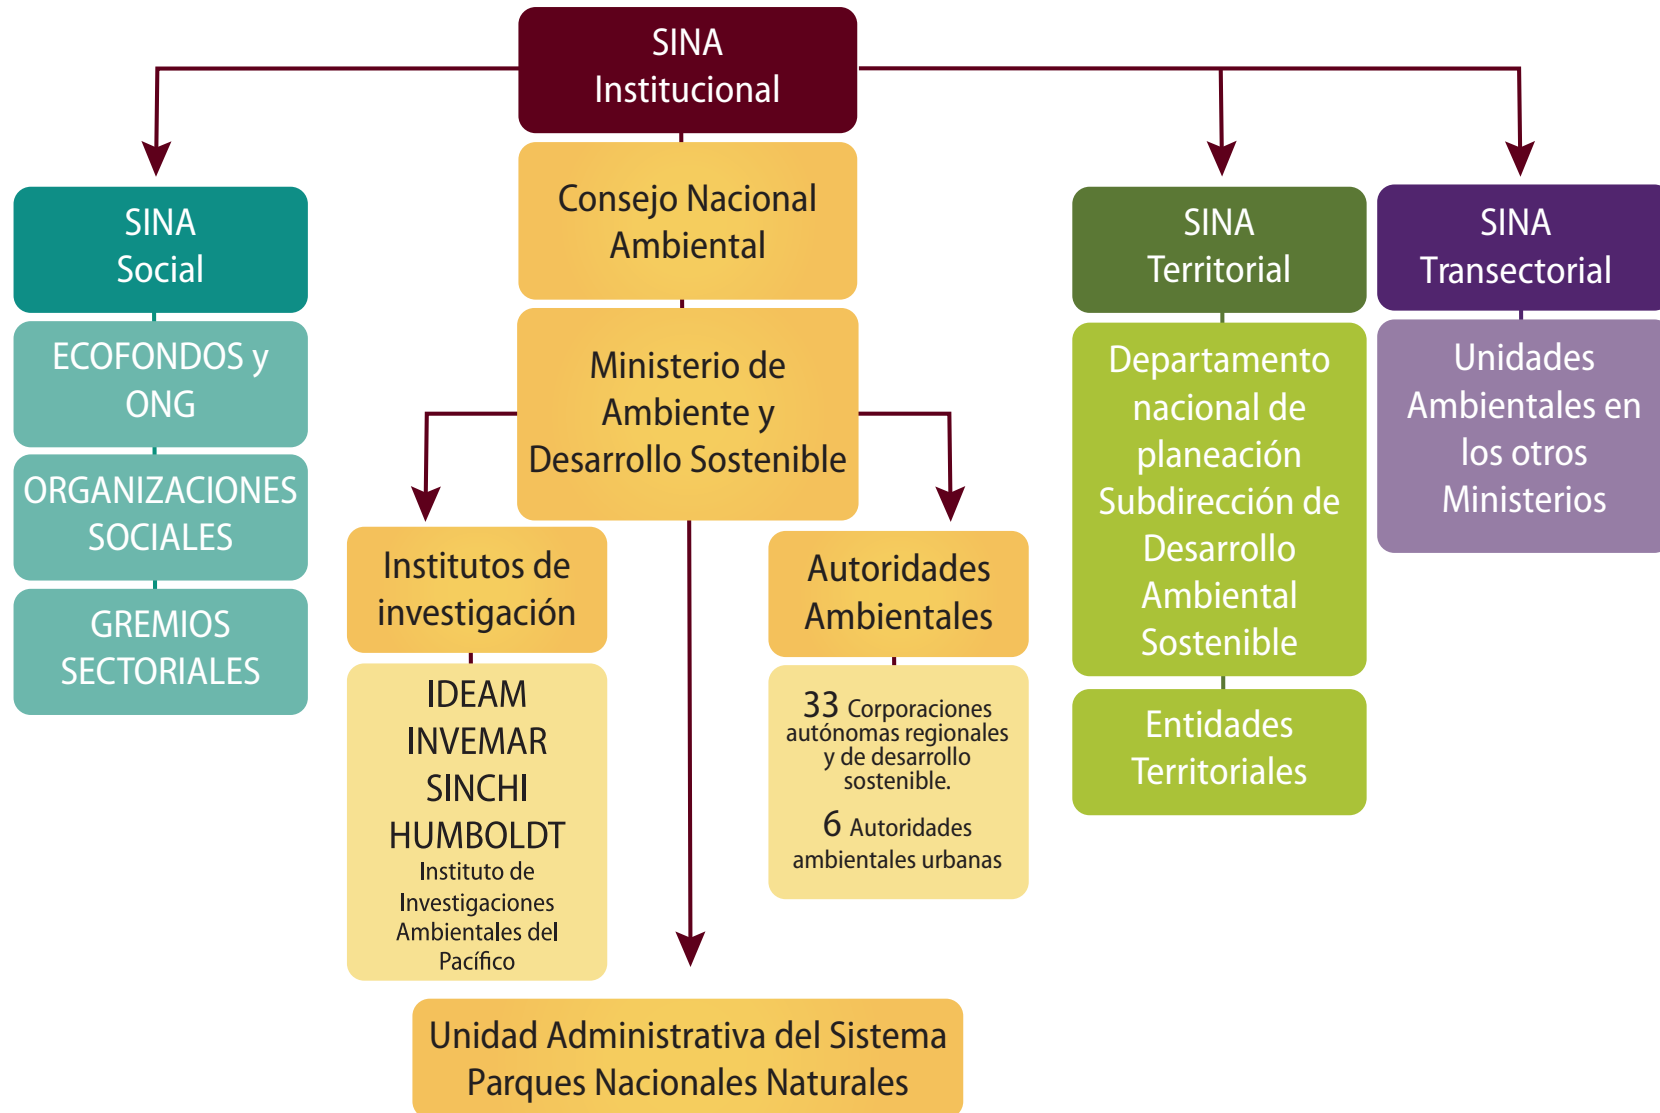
SINA
Institucional

SINA
Social

ECOFONDOS y ONG

ORGANIZACIONES SOCIALES

GREMIOS SECTORIALES

Consejo Nacional Ambiental

Ministerio de Ambiente y Desarrollo Sostenible

Institutos de investigación

IDEAM
INVEMAR
SINCHI
HUMBOLDT
Instituto de Investigaciones Ambientales del Pacífico

Autoridades Ambientales

33 Corporaciones autónomas regionales y de desarrollo sostenible.

6 Autoridades ambientales urbanas

Unidad Administrativa del Sistema Parques Nacionales Naturales

SINA
Territorial

Departamento nacional de planeación Subdirección de Desarrollo Ambiental Sostenible

Entidades Territoriales

SINA
Transectorial

Unidades Ambientales en los otros Ministerios